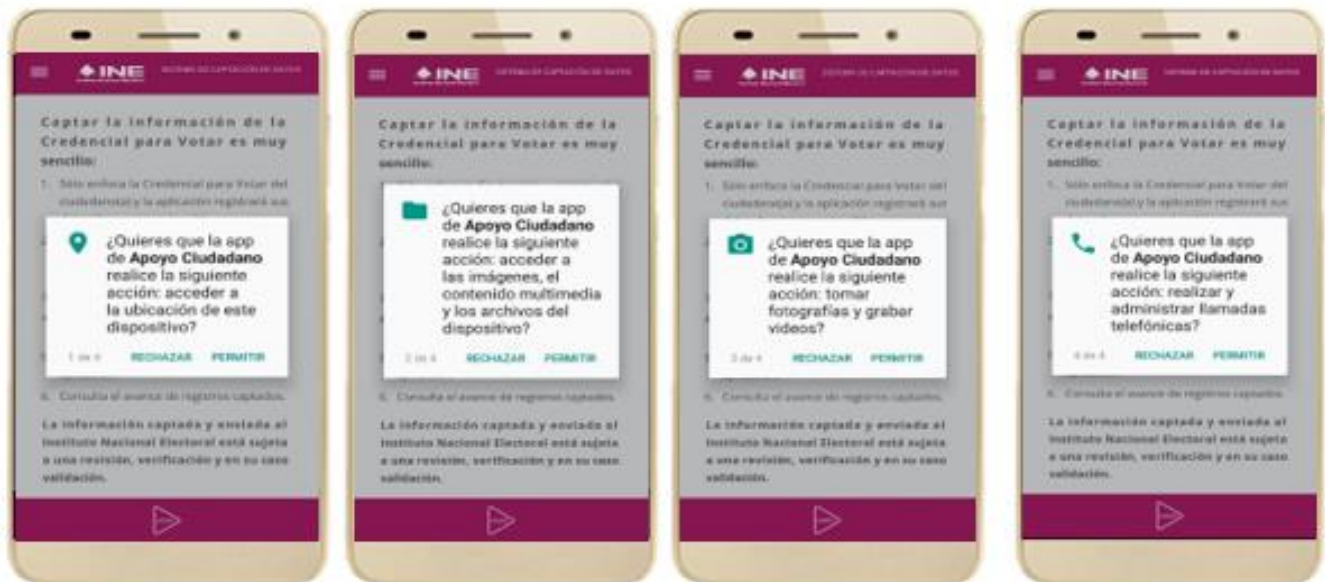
INE SISTEMA DE CAPTACIÓN DE DATOS

Captar la información de la Credencial para Votar es muy sencillo:

1. Sólo enfoca la Credencial para Votar del ciudadano(a) y la aplicación registrará sus

¿Quieres que la app de **Apoyo Ciudadano** realice la siguiente acción: acceder a la ubicación de este dispositivo?

1 de 4 RECHAZAR PERMITIR

6. Consulta el avance de registros captados.

La información captada y enviada al Instituto Nacional Electoral está sujeta a una revisión, verificación y en su caso validación.

INE SISTEMA DE CAPTACIÓN DE DATOS

Captar la información de la Credencial para Votar es muy sencillo:

¿Quieres que la app de **Apoyo Ciudadano** realice la siguiente acción: acceder a las imágenes, el contenido multimedia y los archivos del dispositivo?

2 de 4 RECHAZAR PERMITIR

6. Consulta el avance de registros captados.

La información captada y enviada al Instituto Nacional Electoral está sujeta a una revisión, verificación y en su caso validación.

INE SISTEMA DE CAPTACIÓN DE DATOS

Captar la información de la Credencial para Votar es muy sencillo:

1. Sólo enfoca la Credencial para Votar del ciudadano(a) y la aplicación registrará sus

¿Quieres que la app de **Apoyo Ciudadano** realice la siguiente acción: tomar fotografías y grabar videos?

3 de 4 RECHAZAR PERMITIR

6. Consulta el avance de registros captados.

La información captada y enviada al Instituto Nacional Electoral está sujeta a una revisión, verificación y en su caso validación.

INE SISTEMA DE CAPTACIÓN DE DATOS

Captar la información de la Credencial para Votar es muy sencillo:

1. Sólo enfoca la Credencial para Votar del ciudadano(a) y la aplicación registrará sus

¿Quieres que la app de **Apoyo Ciudadano** realice la siguiente acción: realizar y administrar llamadas telefónicas?

4 de 4 RECHAZAR PERMITIR

6. Consulta el avance de registros captados.

La información captada y enviada al Instituto Nacional Electoral está sujeta a una revisión, verificación y en su caso validación.